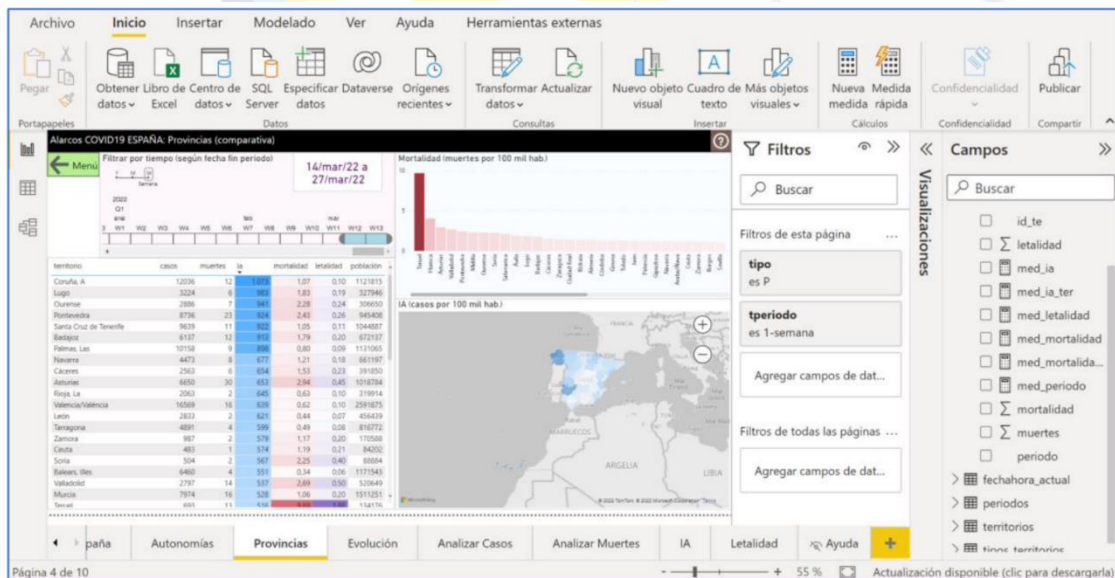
Archivo Inicio Insertar Modelado Ver Ayuda Herramientas externas

Pegar
Portapapeles

Obtener datos
Libro de Excel
Centro de datos
SQL Server
Especificar datos
Dataverse
Orígenes recientes
Datos

Transformar datos
Actualizar
Consultas

Nuevo objeto visual
Cuadro de texto
Más objetos visuales
Insertar

Nueva medida
Medida rápida
Cálculos

Confidencialidad
Confidencialidad

Publicar
Compartir

Alarcos COVID19 ESPAÑA: Provincias (comparativa)

Menú

Filtrar por tiempo (según fecha fin periodo)

14/mar/22 a 27/mar/22

2022
Q1

W1 W2 W3 W4 W5 W6 W7 W8 W9 W10 W11 W12 W13

Mortalidad (muertes por 100 mil hab.)

| territorio | casos | muertes | ia | mortalidad | letalidad | población |
|---|---|---|---|---|---|---|
| Coruña, A | 12036 | 12 | 1.073 | 1,07 | 0,10 | 1121815 |
| Lugo | 3224 | 6 | 983 | 1,83 | 0,19 | 327946 |
| Ourense | 2886 | 7 | 941 | 2,28 | 0,24 | 306650 |
| Pontevedra | 8736 | 23 | 924 | 2,43 | 0,26 | 945408 |
| Santa Cruz de Tenerife | 9639 | 11 | 922 | 1,05 | 0,11 | 1044887 |
| Badajoz | 6137 | 12 | 912 | 1,79 | 0,20 | 672137 |
| Palmas, Las | 10158 | 9 | 898 | 0,80 | 0,09 | 1131065 |
| Navarra | 4473 | 8 | 677 | 1,21 | 0,18 | 661197 |
| Cáceres | 2563 | 6 | 654 | 1,53 | 0,23 | 391850 |
| Asturias | 6650 | 30 | 653 | 2,94 | 0,45 | 1018784 |
| Rioja, La | 2063 | 2 | 645 | 0,63 | 0,10 | 319914 |
| Valencia/València | 16569 | 16 | 639 | 0,62 | 0,10 | 2591875 |
| León | 2833 | 2 | 621 | 0,44 | 0,07 | 456439 |
| Tarragona | 4891 | 4 | 599 | 0,49 | 0,08 | 816772 |
| Zamora | 987 | 2 | 579 | 1,17 | 0,20 | 170588 |
| Ceuta | 483 | 1 | 574 | 1,19 | 0,21 | 84202 |
| Soria | 504 | 2 | 567 | 2,25 | 0,40 | 88884 |
| Balears, Illes | 6460 | 4 | 551 | 0,34 | 0,06 | 1171543 |
| Valladolid | 2797 | 14 | 537 | 2,69 | 0,50 | 520649 |
| Murcia | 7974 | 16 | 528 | 1,06 | 0,20 | 1511251 |

IA (casos por 100 mil hab.)

MARRUECOS
ARGELIA
LIBIA

Filtros
Buscar
Filtros de esta página ...
tipo
es P
tperiodo
es 1-semana
Agregar campos de dat...
Filtros de todas las páginas ...
Agregar campos de dat...

Visualizaciones

Campos
Buscar
id_te
letalidad
med_ia
med_ia_ter
med_letalidad
med_mortalidad
med_mortalida...
med_periodo
mortalidad
muertes
periodo
fechahora_actual
periodos
territorios
tipos_territorios

paña Autonomías Provincias Evolución Analizar Casos Analizar Muertes IA Letalidad Ayuda +

Página 4 de 10
55 %
Actualización disponible (clic para descargarla)